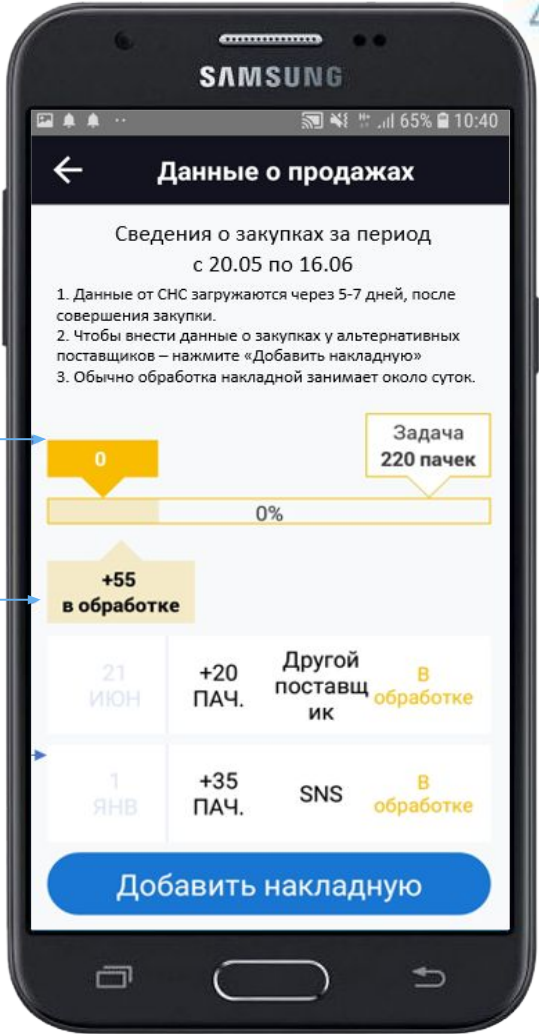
SAMSUNG

65% 10:40

←

Данные о продажах

Сведения о закупках за период с 20.05 по 16.06

1. Данные от СНС загружаются через 5-7 дней, после совершения закупки.
2. Чтобы внести данные о закупках у альтернативных поставщиков – нажмите «Добавить накладную»
3. Обычно обработка накладной занимает около суток.

Задача
220 пачек

0

0%

+55
в обработке

| 21 ИЮН | +20 ПАЧ. | Другой поставщик | В обработке |
|---|---|---|---|
| 1 ЯНВ | +35 ПАЧ. | SNS | В обработке |

Добавить накладную